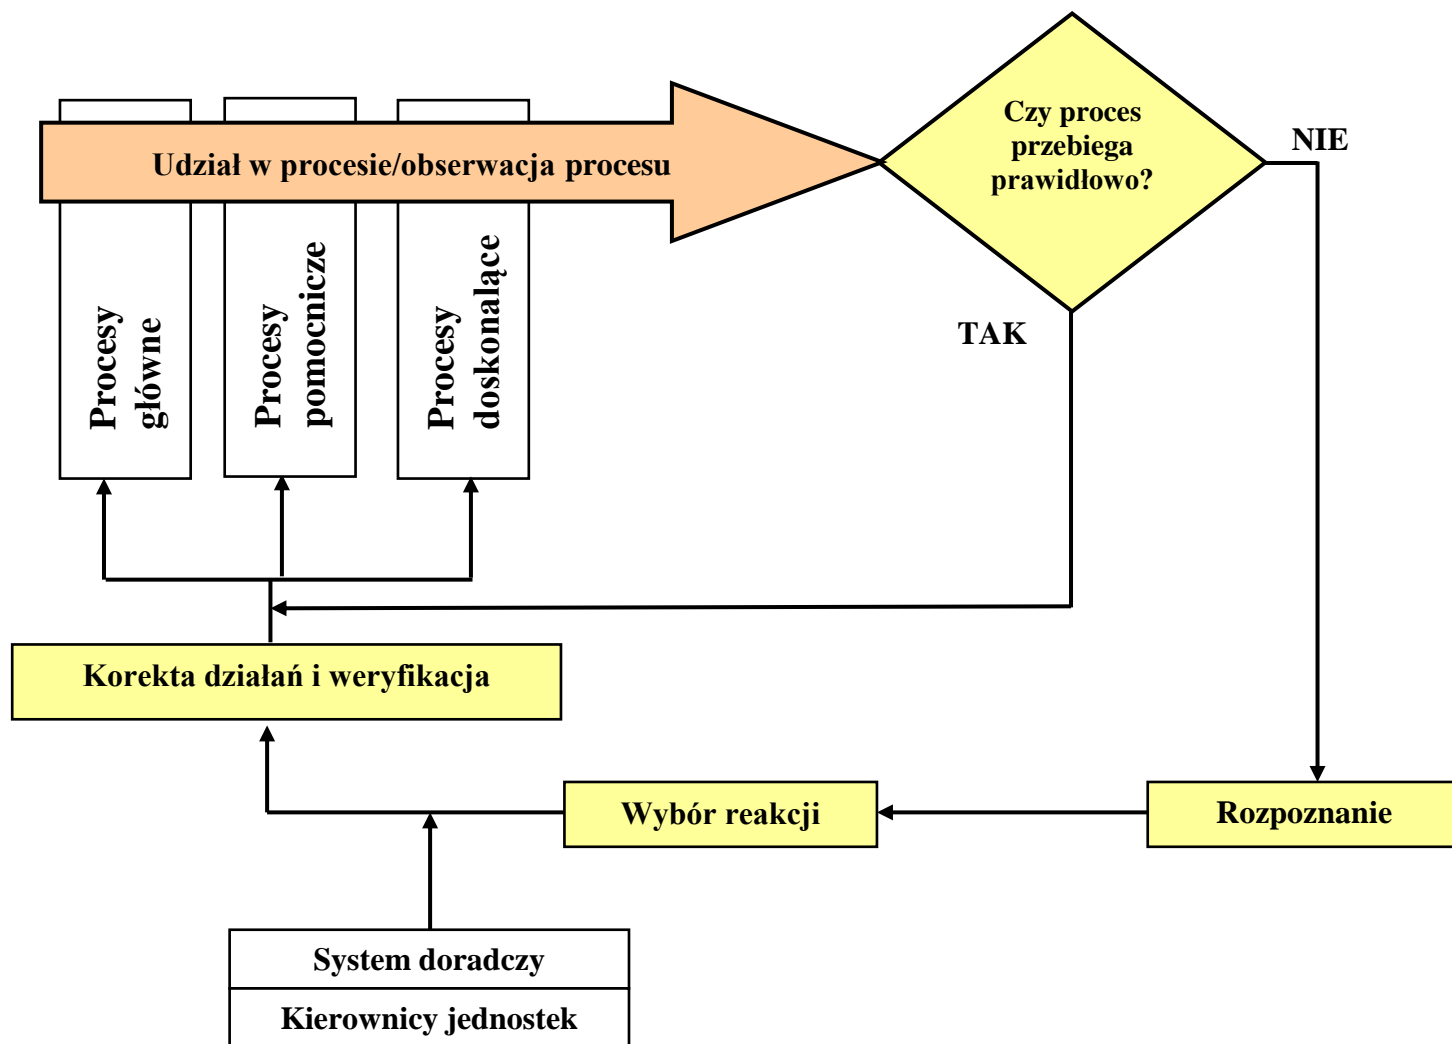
Udział w procesie/obserwacja procesu

Procesy główne

Procesy pomocnicze

Procesy doskonalące

Czy proces przebiega prawidłowo?

NIE

TAK

Korekta działań i weryfikacja

Wybór reakcji

Rozpoznanie

System doradczy

Kierownicy jednostek